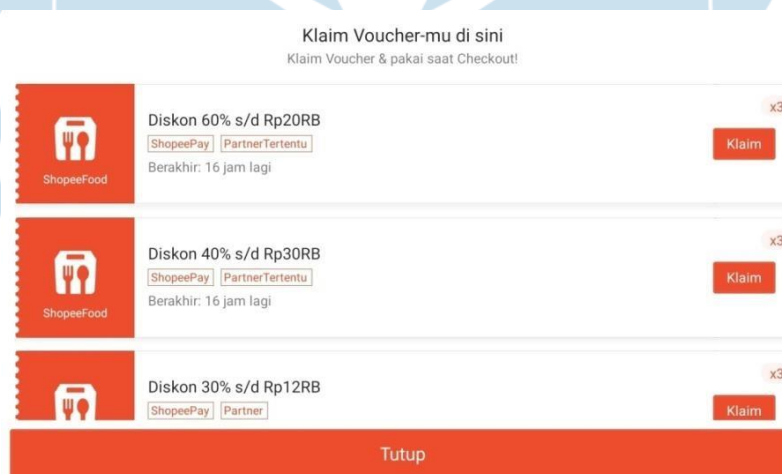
Klaim Voucher-mu di sini
Klaim Voucher & pakai saat Checkout!

ShopeeFood
Diskon 60% s/d Rp20RB
ShopeePay PartnerTertentu
Berakhir: 16 jam lagi
x3
Klaim

ShopeeFood
Diskon 40% s/d Rp30RB
ShopeePay PartnerTertentu
Berakhir: 16 jam lagi
x3
Klaim

Diskon 30% s/d Rp12RB
ShopeePay Partner
x3
Klaim

Tutup